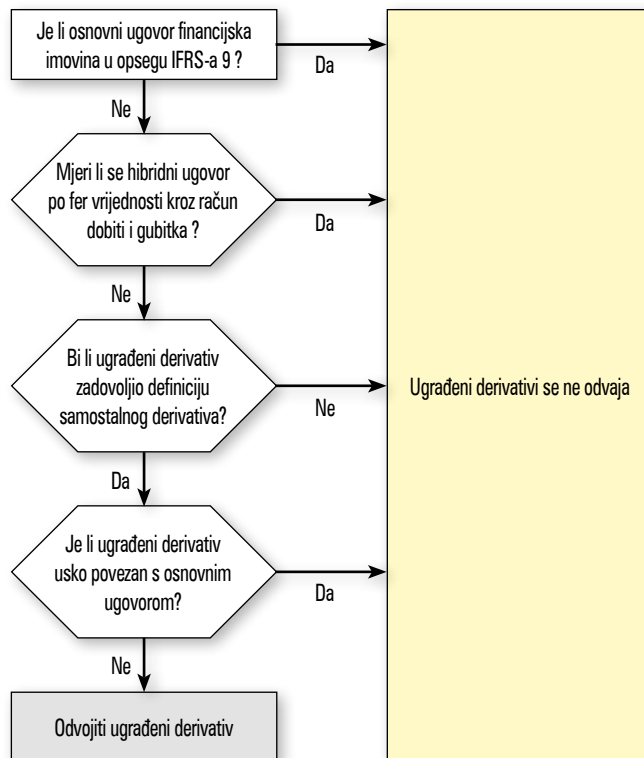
Je li osnovni ugovor financijska imovina u opsegu IFRS-a 9 ?

Da

Ne

Mjeri li se hibridni ugovor po fer vrijednosti kroz račun dobiti i gubitka ?

Da

Ne

Bi li ugrađeni derivativ zadovoljio definiciju samostalnog derivativa?

Ne

Da

Je li ugrađeni derivativ usko povezan s osnovnim ugovorom?

Da

Ne

Odvojiti ugrađeni derivativ

Ugrađeni derivativi se ne odvaja